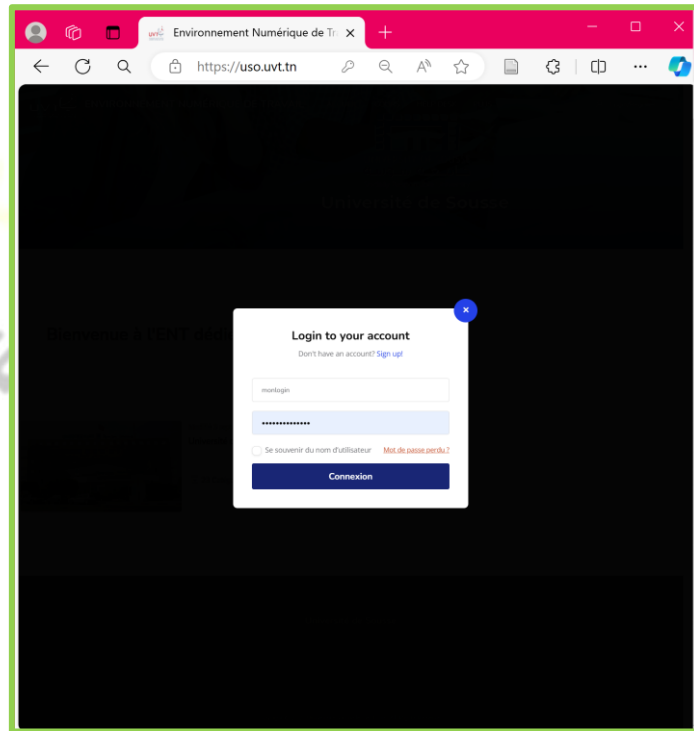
Environnement Numérique de Tr

https://uso.uvt.tn

Université de Sousse

Bienvenue à l'ENT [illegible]

Login to your account

Don't have an account? Sign up!

monlogin

••••••••••••••

Se souvenir du nom d'utilisateur

Mot de passe perdu ?

Connexion